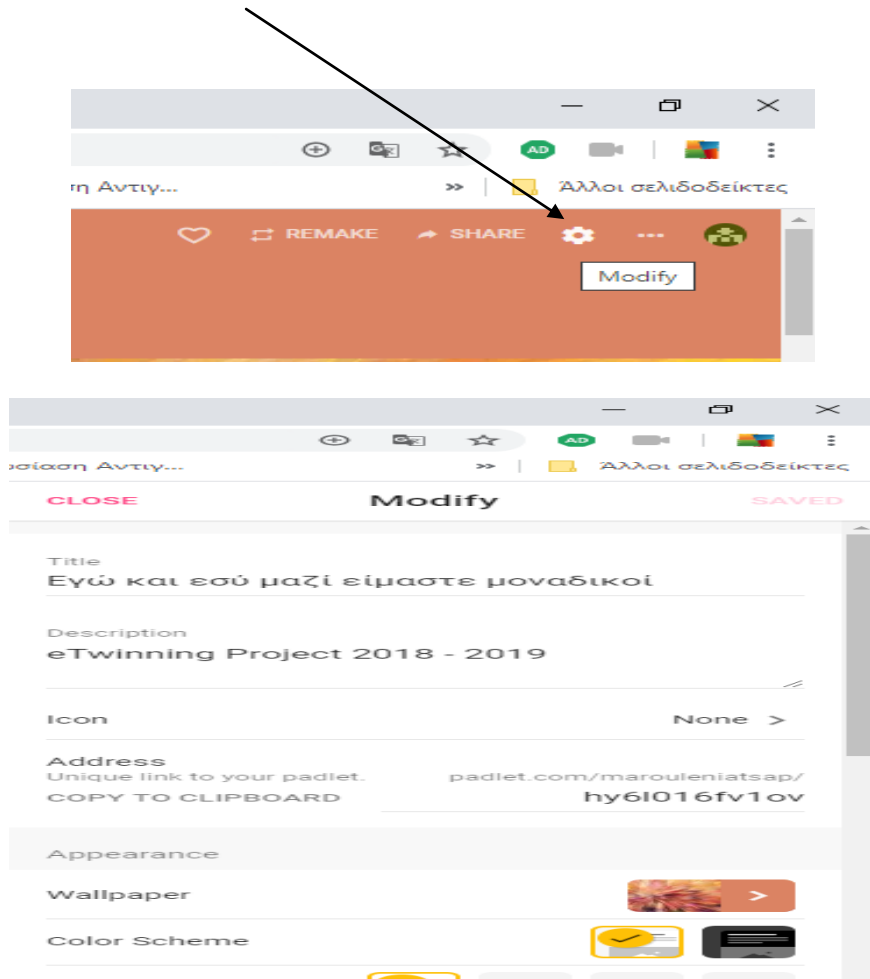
AD

τη Αντιγ...

»

Άλλοι σελιδοδείκτες

REMAKE

SHARE

Modify

AD

ρσίαση Αντιγ...

»

Άλλοι σελιδοδείκτες

CLOSE

Modify

SAVED

Title
Εγώ και εσύ μαζί είμαστε μοναδικοί

Description
eTwinning Project 2018 - 2019

Icon

None >

Address
Unique link to your padlet.
COPY TO CLIPBOARD

padlet.com/marouleniatsap/
hy6l016fv1ov

Appearance

Wallpaper

>

Color Scheme